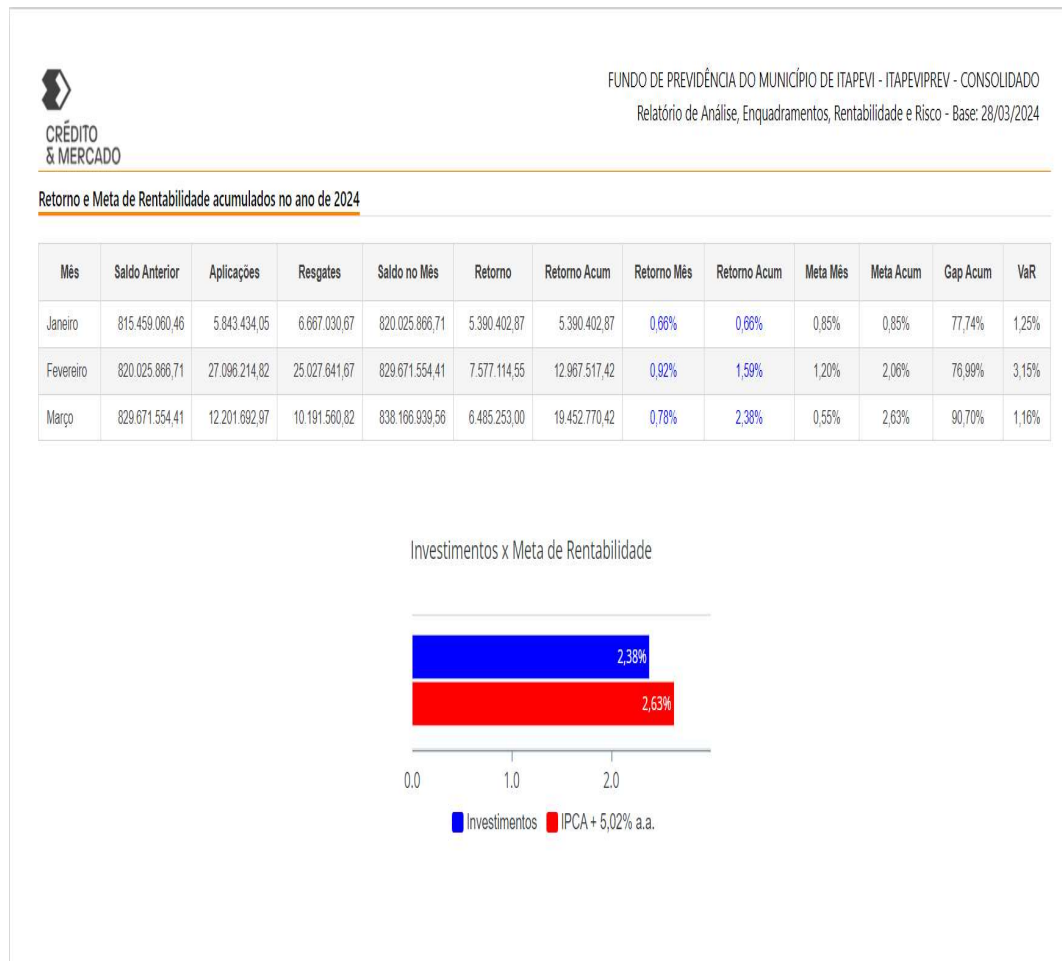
CRÉDITO
& MERCADO

FUNDO DE PREVIDÊNCIA DO MUNICÍPIO DE ITAPEVI - ITAPEVIPREV - CONSOLIDADO
Relatório de Análise, Enquadramentos, Rentabilidade e Risco - Base: 28/03/2024

Retorno e Meta de Rentabilidade acumulados no ano de 2024

| Mês | Saldo Anterior | Aplicações | Resgates | Saldo no Mês | Retorno | Retorno Acum | Retorno Mês | Retorno Acum | Meta Mês | Meta Acum | Gap Acum | VaR |
|---|---|---|---|---|---|---|---|---|---|---|---|---|
| Janeiro | 815.459.060,46 | 5.843.434,05 | 6.667.030,67 | 820.025.866,71 | 5.390.402,87 | 5.390.402,87 | 0,66% | 0,66% | 0,85% | 0,85% | 77,74% | 1,25% |
| Fevereiro | 820.025.866,71 | 27.096.214,82 | 25.027.641,67 | 829.671.554,41 | 7.577.114,55 | 12.967.517,42 | 0,92% | 1,59% | 1,20% | 2,06% | 76,99% | 3,15% |
| Março | 829.671.554,41 | 12.201.692,97 | 10.191.560,82 | 838.166.939,56 | 6.485.253,00 | 19.452.770,42 | 0,78% | 2,38% | 0,55% | 2,63% | 90,70% | 1,16% |

Investimentos x Meta de Rentabilidade

2,38%
2,63%

0.0 1.0 2.0

Investimentos IPCA + 5,02% a.a.